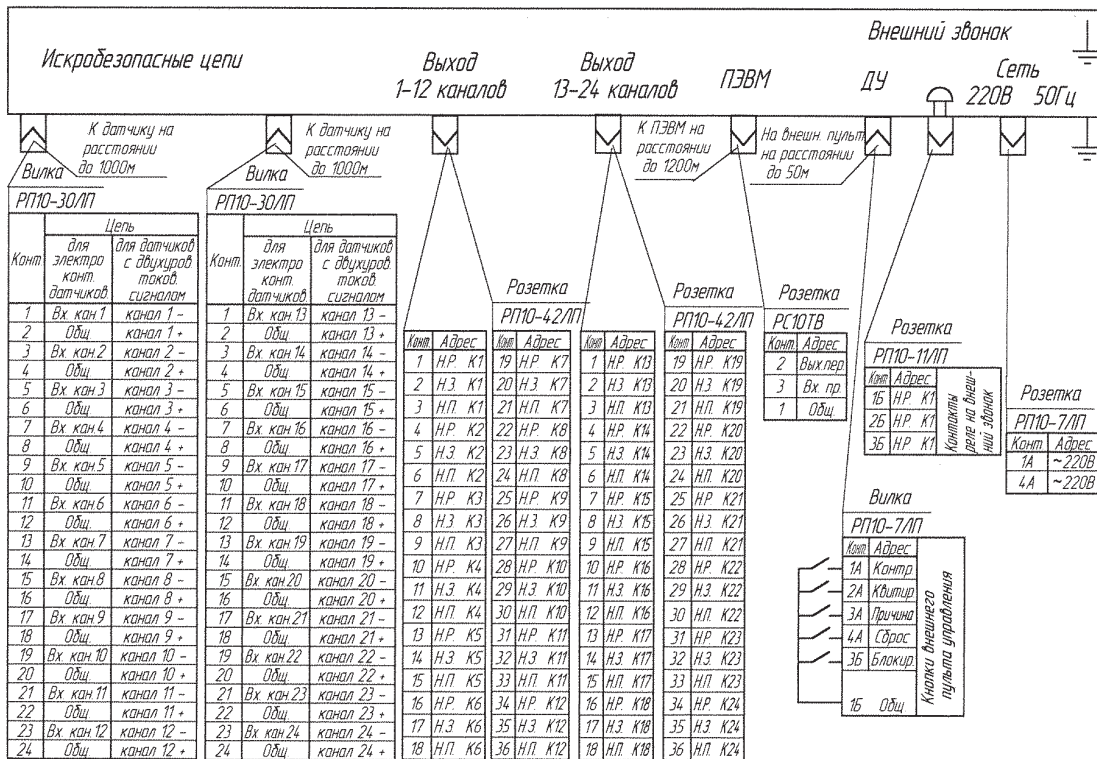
Искробезопасные цепи

Выход 1-12 каналов

Выход 13-24 каналов

ПЭВМ

ДУ

Внешний звонок

Сеть 220В 50Гц

К датчику на расстоянии до 1000м

Вилка

РП10-30/ЛП

| Конт. | Цепь для электро конт. датчиков | Цепь для датчиков с двухпров. токов. сигналом |
|---|---|---|
| 1 | Вх. кан.1 | канал 1 - |
| 2 | Общ | канал 1 + |
| 3 | Вх. кан.2 | канал 2 - |
| 4 | Общ | канал 2 + |
| 5 | Вх. кан.3 | канал 3 - |
| 6 | Общ | канал 3 + |
| 7 | Вх. кан.4 | канал 4 - |
| 8 | Общ | канал 4 + |
| 9 | Вх. кан.5 | канал 5 - |
| 10 | Общ | канал 5 + |
| 11 | Вх. кан.6 | канал 6 - |
| 12 | Общ. | канал 6 + |
| 13 | Вх. кан.7 | канал 7 - |
| 14 | Общ | канал 7 + |
| 15 | Вх. кан.8 | канал 8 - |
| 16 | Общ | канал 8 + |
| 17 | Вх. кан.9 | канал 9 - |
| 18 | Общ. | канал 9 + |
| 19 | Вх. кан.10 | канал 10 - |
| 20 | Общ. | канал 10 + |
| 21 | Вх. кан.11 | канал 11 - |
| 22 | Общ | канал 11 + |
| 23 | Вх. кан.12 | канал 12 - |
| 24 | Общ | канал 12 + |

К датчику на расстоянии до 1000м

Вилка

РП10-30/ЛП

| Конт. | Цепь для электро конт. датчиков | Цепь для датчиков с двухпров. токов. сигналом |
|---|---|---|
| 1 | Вх. кан.13 | канал 13 - |
| 2 | Общ | канал 13 + |
| 3 | Вх. кан.14 | канал 14 - |
| 4 | Общ | канал 14 + |
| 5 | Вх. кан.15 | канал 15 - |
| 6 | Общ | канал 15 + |
| 7 | Вх. кан.16 | канал 16 - |
| 8 | Общ | канал 16 + |
| 9 | Вх. кан.17 | канал 17 - |
| 10 | Общ | канал 17 + |
| 11 | Вх. кан.18 | канал 18 - |
| 12 | Общ | канал 18 + |
| 13 | Вх. кан.19 | канал 19 - |
| 14 | Общ | канал 19 + |
| 15 | Вх. кан.20 | канал 20 - |
| 16 | Общ | канал 20 + |
| 17 | Вх. кан.21 | канал 21 - |
| 18 | Общ | канал 21 + |
| 19 | Вх. кан.22 | канал 22 - |
| 20 | Общ | канал 22 + |
| 21 | Вх. кан.23 | канал 23 - |
| 22 | Общ | канал 23 + |
| 23 | Вх. кан.24 | канал 24 - |
| 24 | Общ | канал 24 + |

Розетка

РП10-42/ЛП

| Конт | Адрес | Конт | Адрес |
|---|---|---|---|
| 1 | Н.Р. К1 | 19 | Н.Р. К7 |
| 2 | Н.З. К1 | 20 | Н.З. К7 |
| 3 | Н.П. К1 | 21 | Н.П. К7 |
| 4 | Н.Р. К2 | 22 | Н.Р. К8 |
| 5 | Н.З. К2 | 23 | Н.З. К8 |
| 6 | Н.П. К2 | 24 | Н.П. К8 |
| 7 | Н.Р. К3 | 25 | Н.Р. К9 |
| 8 | Н.З. К3 | 26 | Н.З. К9 |
| 9 | Н.П. К3 | 27 | Н.П. К9 |
| 10 | Н.Р. К4 | 28 | Н.Р. К10 |
| 11 | Н.З. К4 | 29 | Н.З. К10 |
| 12 | Н.П. К4 | 30 | Н.П. К10 |
| 13 | Н.Р. К5 | 31 | Н.Р. К11 |
| 14 | Н.З. К5 | 32 | Н.З. К11 |
| 15 | Н.П. К5 | 33 | Н.П. К11 |
| 16 | Н.Р. К6 | 34 | Н.Р. К12 |
| 17 | Н.З. К6 | 35 | Н.З. К12 |
| 18 | Н.П. К6 | 36 | Н.П. К12 |

К ПЭВМ на расстоянии до 1200м

Розетка

РП10-42/ЛП

| Конт | Адрес | Конт | Адрес |
|---|---|---|---|
| 1 | Н.Р. К13 | 19 | Н.Р. К19 |
| 2 | Н.З. К13 | 20 | Н.З. К19 |
| 3 | Н.П. К13 | 21 | Н.П. К19 |
| 4 | Н.Р. К14 | 22 | Н.Р. К20 |
| 5 | Н.З. К14 | 23 | Н.З. К20 |
| 6 | Н.П. К14 | 24 | Н.П. К20 |
| 7 | Н.Р. К15 | 25 | Н.Р. К21 |
| 8 | Н.З. К15 | 26 | Н.З. К21 |
| 9 | Н.П. К15 | 27 | Н.П. К21 |
| 10 | Н.Р. К16 | 28 | Н.Р. К22 |
| 11 | Н.З. К16 | 29 | Н.З. К22 |
| 12 | Н.П. К16 | 30 | Н.П. К22 |
| 13 | Н.Р. К17 | 31 | Н.Р. К23 |
| 14 | Н.З. К17 | 32 | Н.З. К23 |
| 15 | Н.П. К17 | 33 | Н.П. К23 |
| 16 | Н.Р. К18 | 34 | Н.Р. К24 |
| 17 | Н.З. К18 | 35 | Н.З. К24 |
| 18 | Н.П. К18 | 36 | Н.П. К24 |

На внешн. пульт на расстоянии до 50м

Розетка

РС10ТВ

| Конт | Адрес |
|---|---|
| 2 | Вых.пер. |
| 3 | Вх. пр. |
| 1 | Общ. |

Розетка

РП10-11/ЛП

| Конт | Адрес |
|---|---|
| 1Б | Н.Р. К1 |
| 2Б | Н.Р. К1 |
| 3Б | Н.Р. К1 |

Контакты реле на внешний звонок

Розетка

РП10-7/ЛП

| Конт | Адрес |
|---|---|
| 1А | ~220В |
| 4А | ~220В |

Вилка

РП10-7/ЛП

| Конт | Адрес |
|---|---|
| 1А | Контр. |
| 2А | Квитир. |
| 3А | Причина |
| 4А | Сброс |
| 3Б | Блокир. |
| 1Б | Общ |

Кнопки внешнего пульта управления